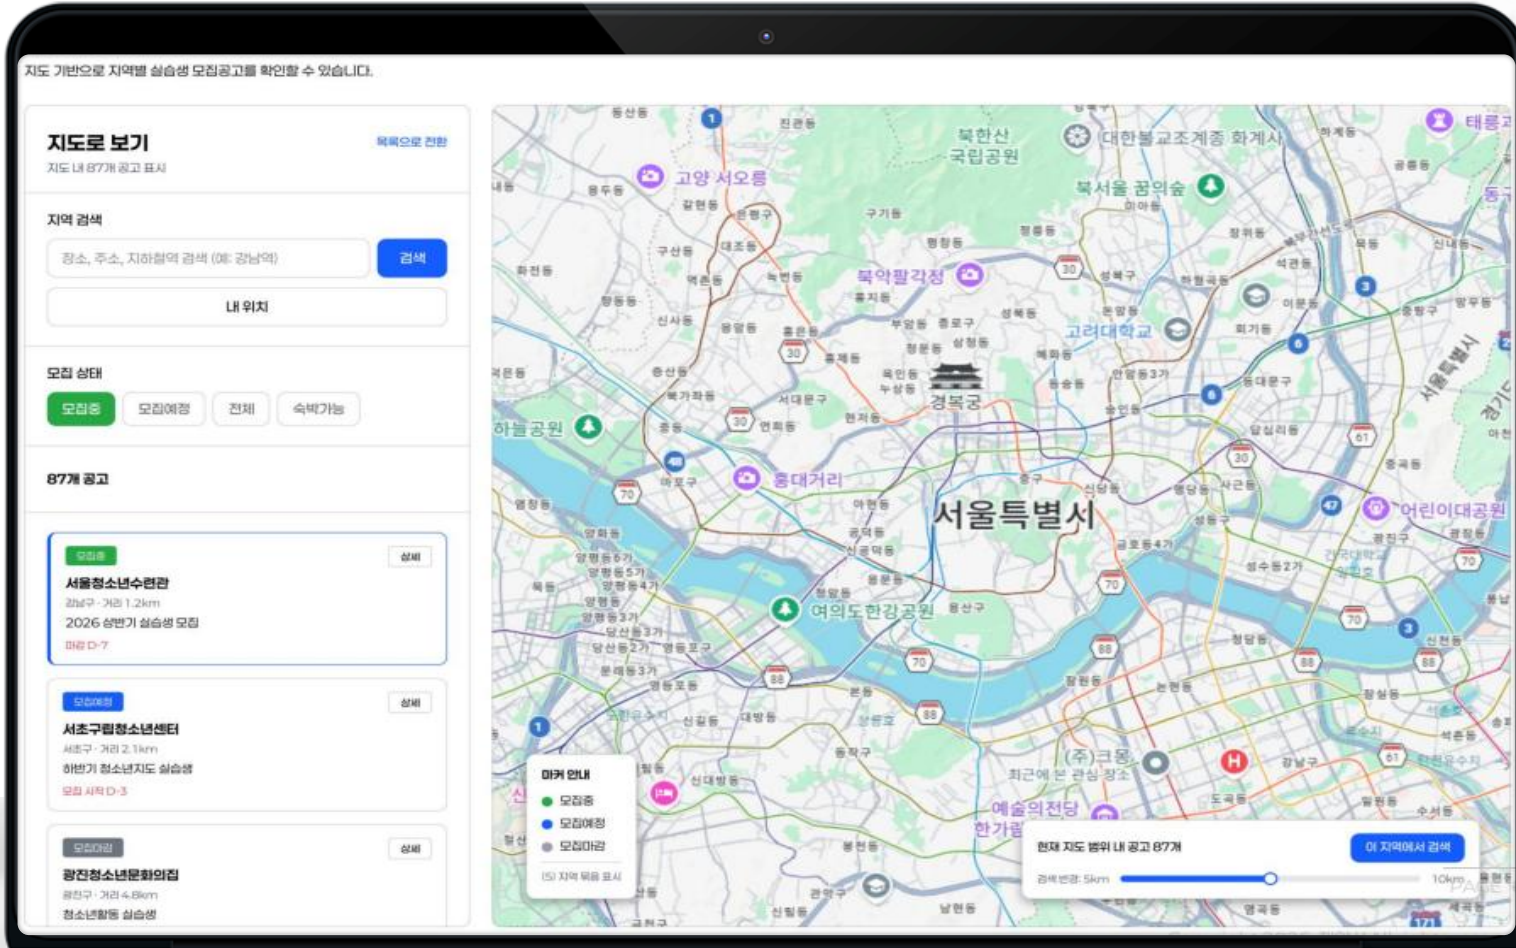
지도 기반으로 지역별 실습생 모집공고를 확인할 수 있습니다.

지도로 보기
목록으로 전환
지도 내 87개 공고 표시

지역 검색
장소, 주소, 지하철역 검색 (예: 강남역)
검색
내 위치

모집 상태
모집중
모집예정
전체
숙박가능

87개 공고

모집중
상세
서울청소년수련관
강남구 · 거리 1.2km
2026 상반기 실습생 모집
마감 D-7

모집예정
상세
서초구립청소년센터
서초구 · 거리 2.1km
하반기 청소년지도 실습생
모집 시작 D-3

모집마감
상세
광진청소년문화의집
광진구 · 거리 4.8km
청소년활동 실습생

북한산 국립공원
대한불교조계종 화계사
고양 서오릉
북서울 꿈의숲
북악팔각정
고려대학교
경복궁
하늘공원
홍대거리
서울특별시
어린이대공원
여의도한강공원
(주)크몽
최근에 본 관심 장소
예술의전당
서울특별시

마커 안내
모집중
모집예정
모집마감
(5) 지역 묶음 표시

현재 지도 범위 내 공고 87개
이 지역에서 검색
검색 반경: 5km
10km